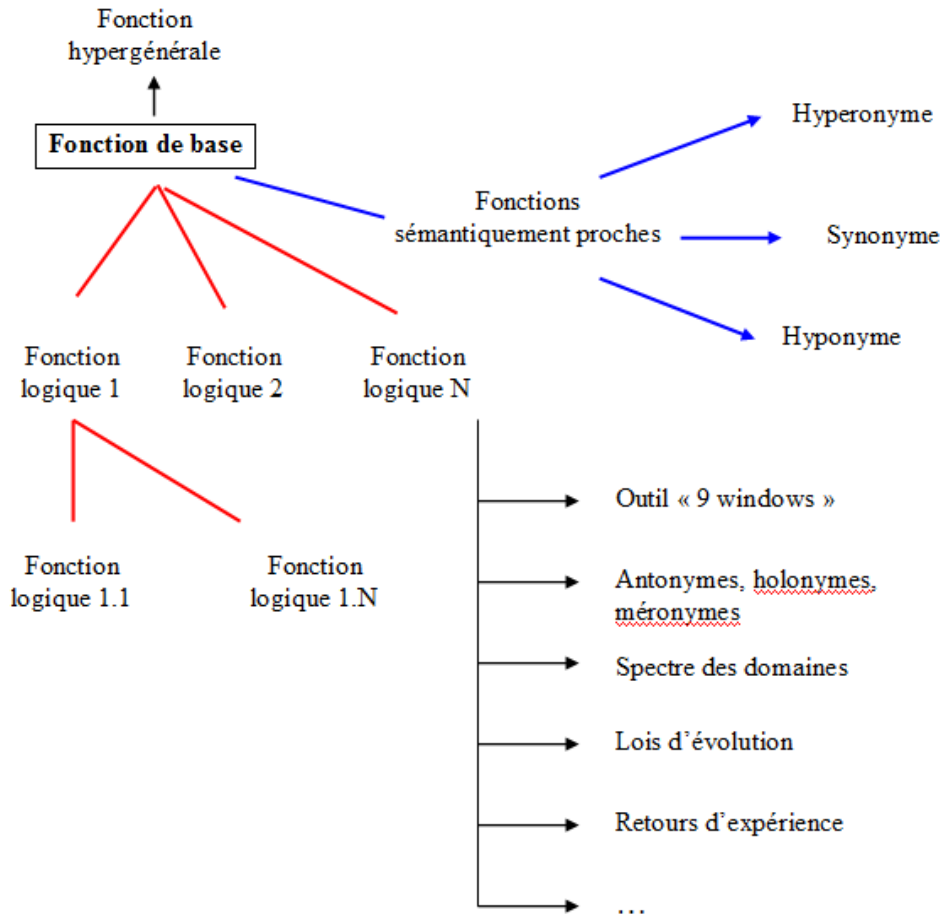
Fonction hypergénérale

Fonction de base

Fonctions sémantiquement proches

Hyperonyme

Synonyme

Hyponyme

Fonction logique 1

Fonction logique 2

Fonction logique N

Fonction logique 1.1

Fonction logique 1.N

Outil « 9 windows »

Antonymes, holonymes, méronymes

Spectre des domaines

Lois d’évolution

Retours d’expérience

…